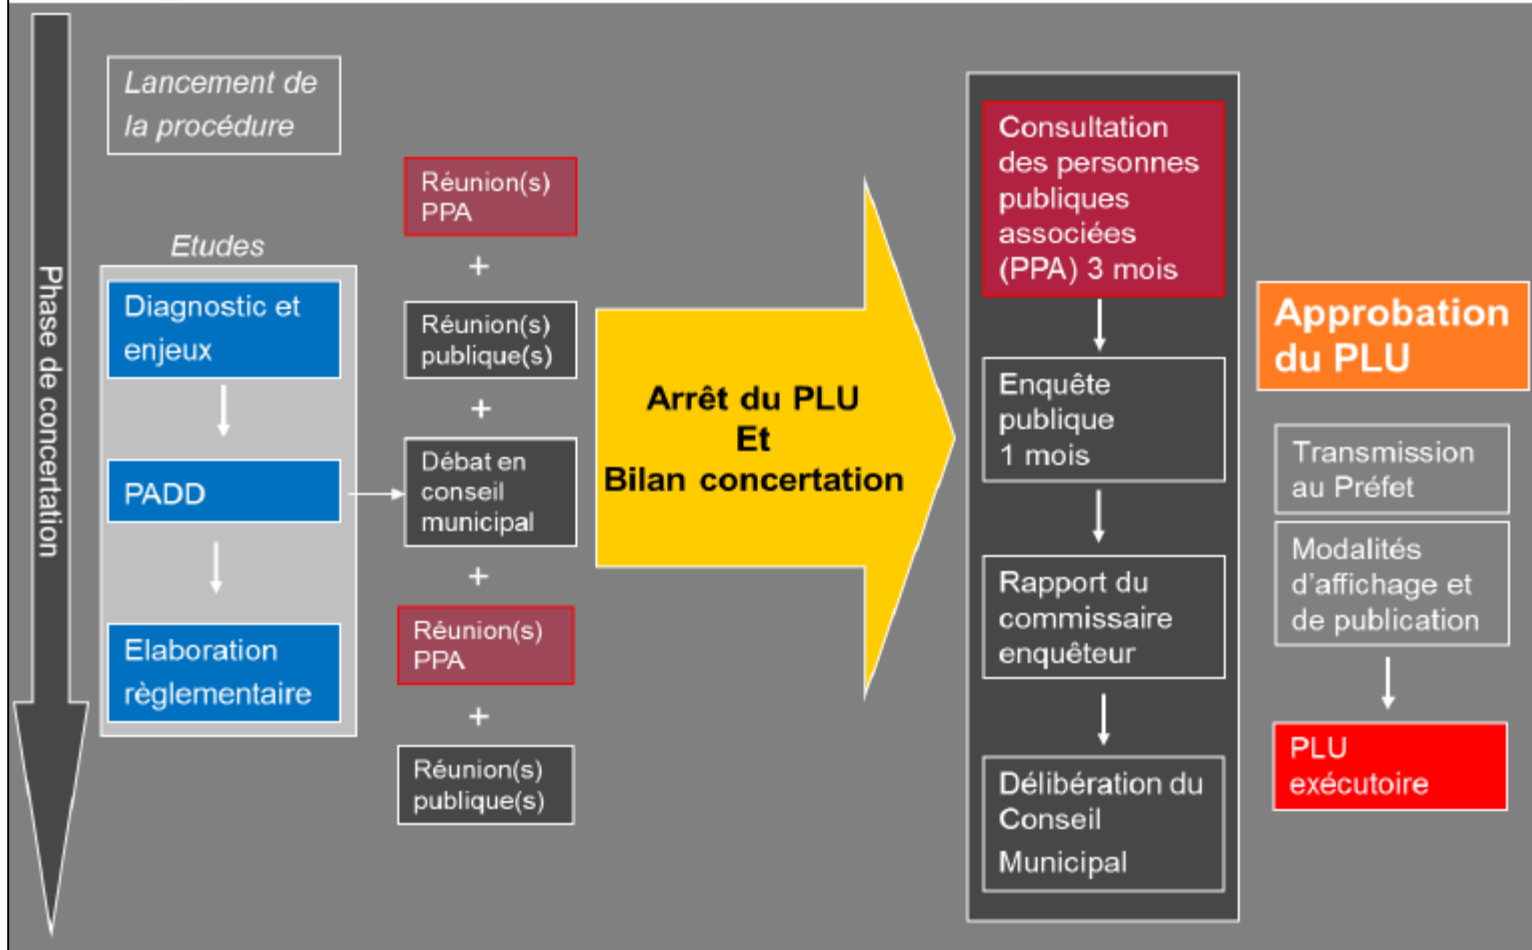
Phase de concertation

Lancement de la procédure

Etudes

Diagnostic et enjeux

PADD

Elaboration règlementaire

Réunion(s) PPA

+

Réunion(s) publique(s)

+

Débat en conseil municipal

+

Réunion(s) PPA

+

Réunion(s) publique(s)

Arrêt du PLU
Et
Bilan concertation

Consultation des personnes publiques associées (PPA) 3 mois

Enquête publique 1 mois

Rapport du commissaire enquêteur

Délibération du Conseil Municipal

Approbation du PLU

Transmission au Préfet

Modalités d'affichage et de publication

PLU exécutoire